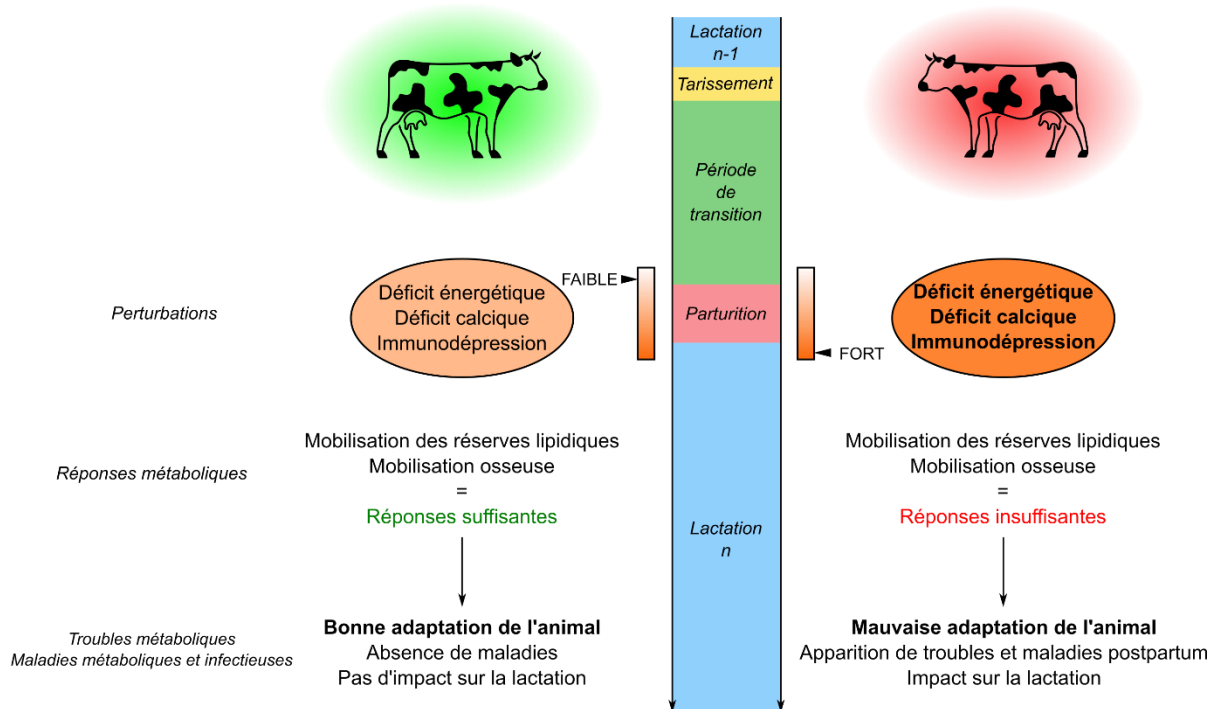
Lactation n-1

Tarissement

Période de transition

Parturition

Lactation n

Perturbations

FAIBLE

Déficit énergétique
Déficit calcique
Immunodépression

FORT

Déficit énergétique
Déficit calcique
Immunodépression

Réponses métaboliques

Mobilisation des réserves lipidiques
Mobilisation osseuse
=
Réponses suffisantes

Mobilisation des réserves lipidiques
Mobilisation osseuse
=
Réponses insuffisantes

Troubles métaboliques
Maladies métaboliques et infectieuses

Bonne adaptation de l'animal
Absence de maladies
Pas d'impact sur la lactation

Mauvaise adaptation de l'animal
Apparition de troubles et maladies postpartum
Impact sur la lactation